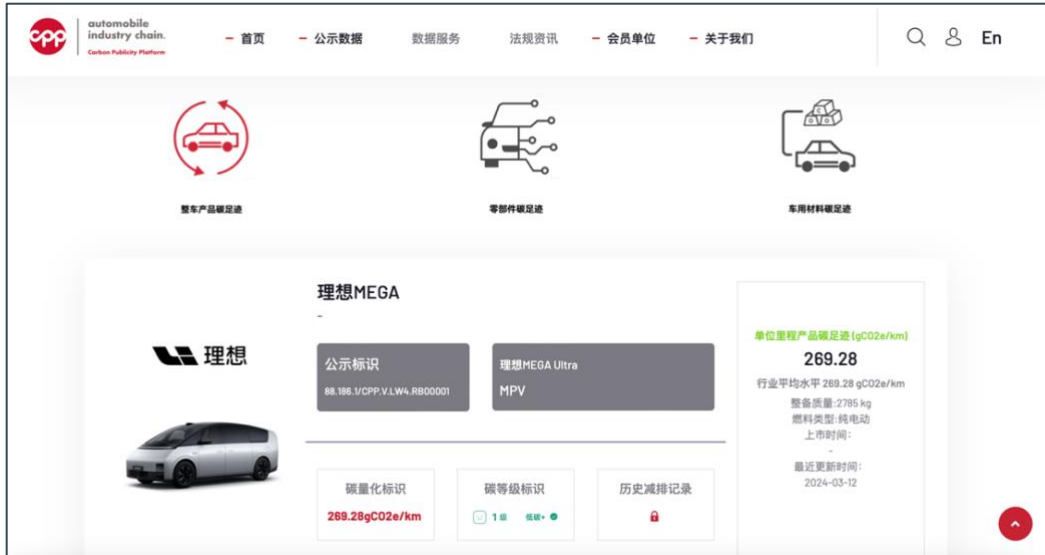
cpp automobile industry chain. Carbon Publicity Platform

首页 公示数据 数据服务 法规资讯 会员单位 关于我们

En

整车产品碳足迹

零部件碳足迹

车用材料碳足迹

理想MEGA

-

理想

公示标识

88.186.1/CPP.V.LW4.RB00001

理想MEGA Ultra

MPV

碳量化标识

269.28gCO2e/km

碳等级标识

1级 低碳+

历史减排记录

单位里程产品碳足迹 (gCO2e/km)

269.28

行业平均水平 269.28 gCO2e/km

整备质量:2785 kg

燃料类型:纯电动

上市时间:

-

最近更新时间:

2024-03-12